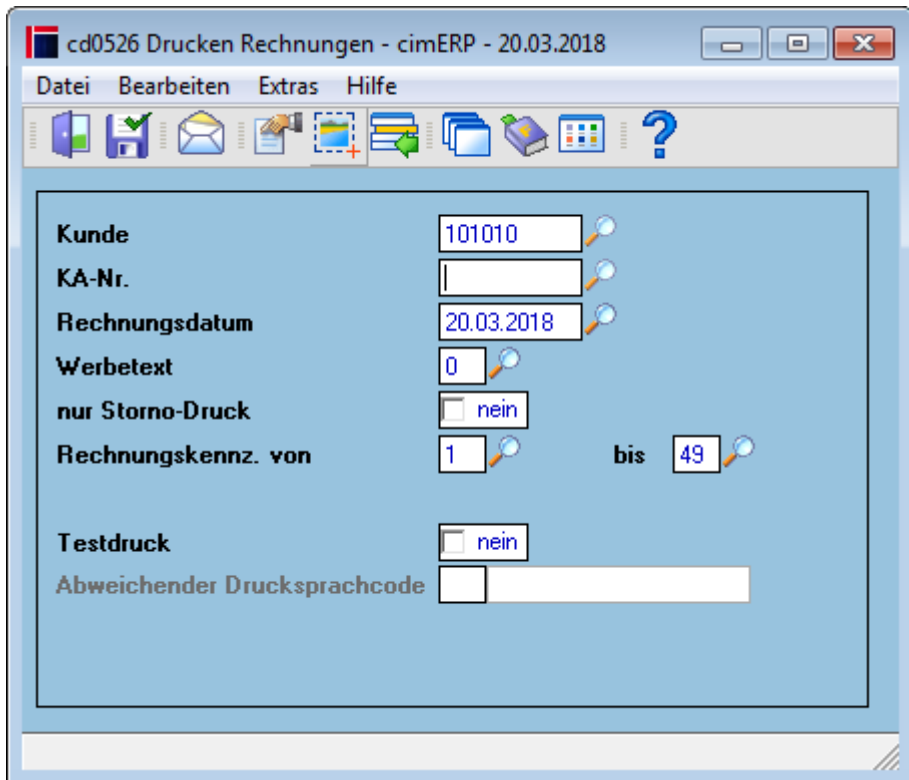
cd0526 Drucken Rechnungen - cimERP - 20.03.2018

Datei Bearbeiten Extras Hilfe

Kunde 101010
KA-Nr.
Rechnungsdatum 20.03.2018
Werbetext 0
nur Storno-Druck nein
Rechnungskennz. von 1 bis 49

Testdruck nein
Abweichender Drucksprachcode